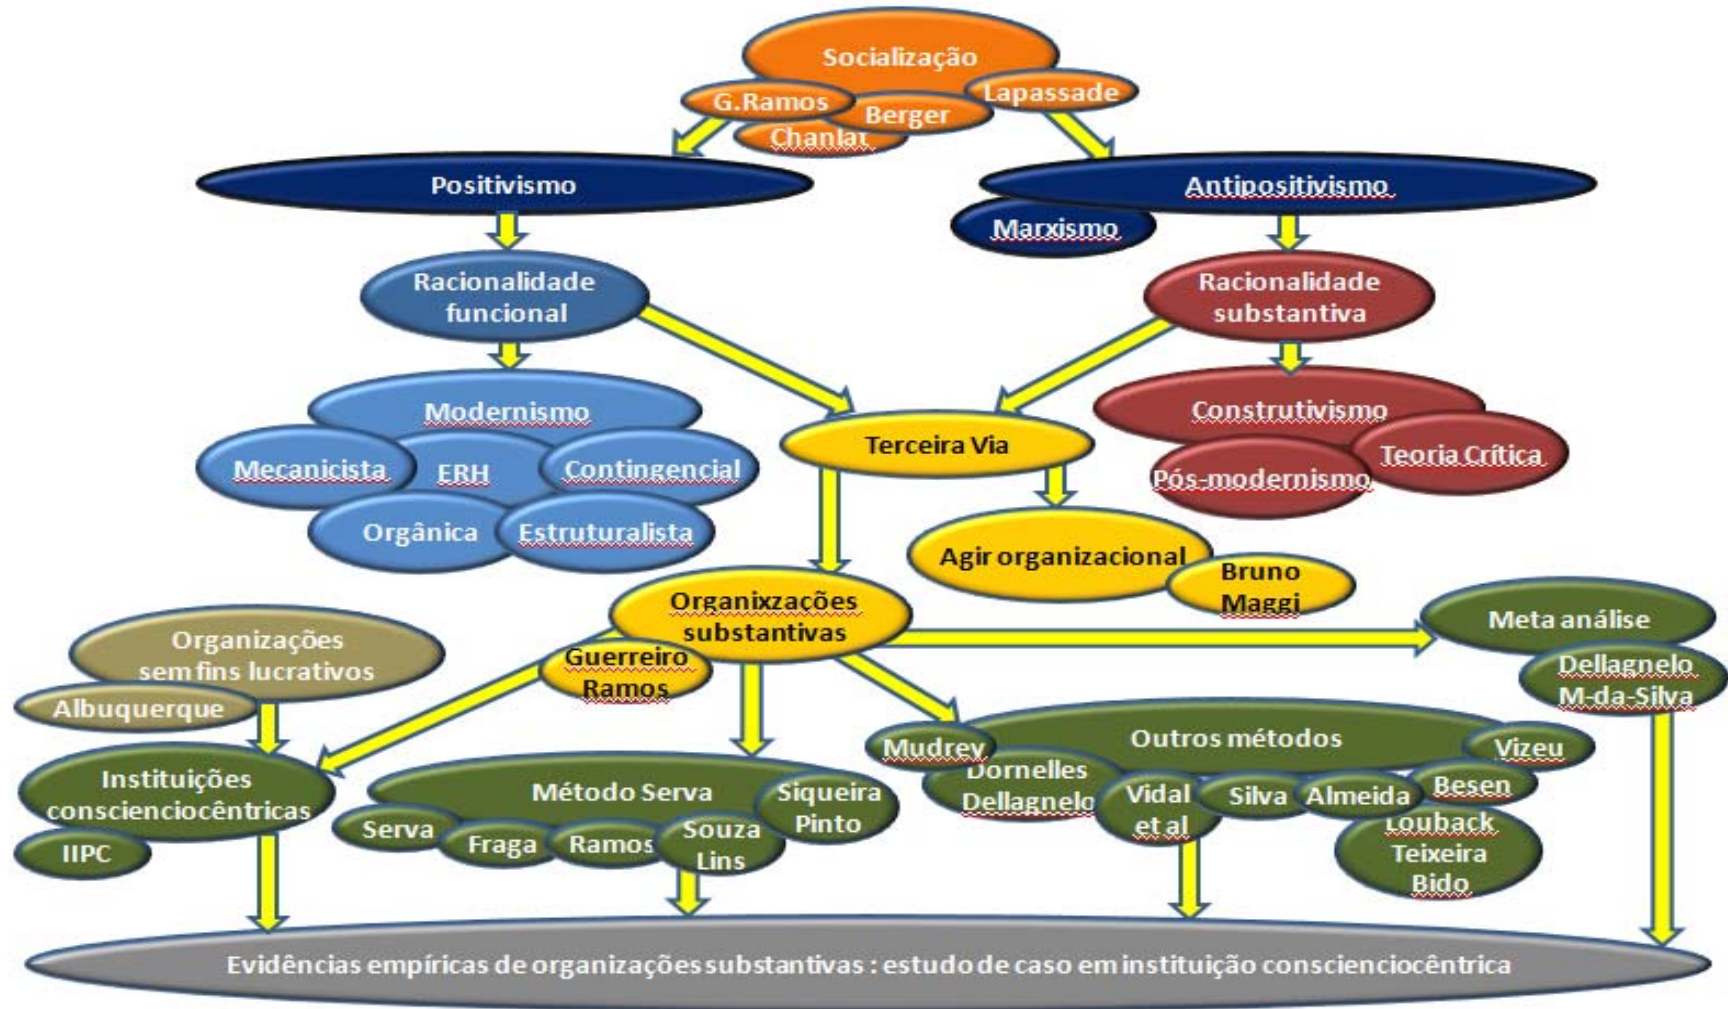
Socialização
G.Ramos
Lapassade
Berger
Chanlat

Positivismo

Antipositivismo
Marxismo

Racionalidade funcional

Racionalidade substantiva

Modernismo
Mecanicista
ERH
Contingencial
Orgânica
Estruturalista

Terceira Via

Construtivismo
Teoria Crítica
Pós-modernismo

Agir organizacional
Bruno Maggi

Organixzações substantivas
Guerreiro Ramos

Meta análise
Dellagnelo M-da-Silva

Organizações sem fins lucrativos
Albuquerque

Instituições conscienciocêntricas
IIPC

Método Serva
Siqueira Pinto
Serva
Fraga
Ramos
Souza Lins

Outros métodos
Mudrey
Vizeu
Dornelles Dellagnelo
Vidal et al
Silva
Almeida
Besen
Louback Teixeira Bido

Evidências empíricas de organizações substantivas : estudo de caso em instituição conscienciocêntrica